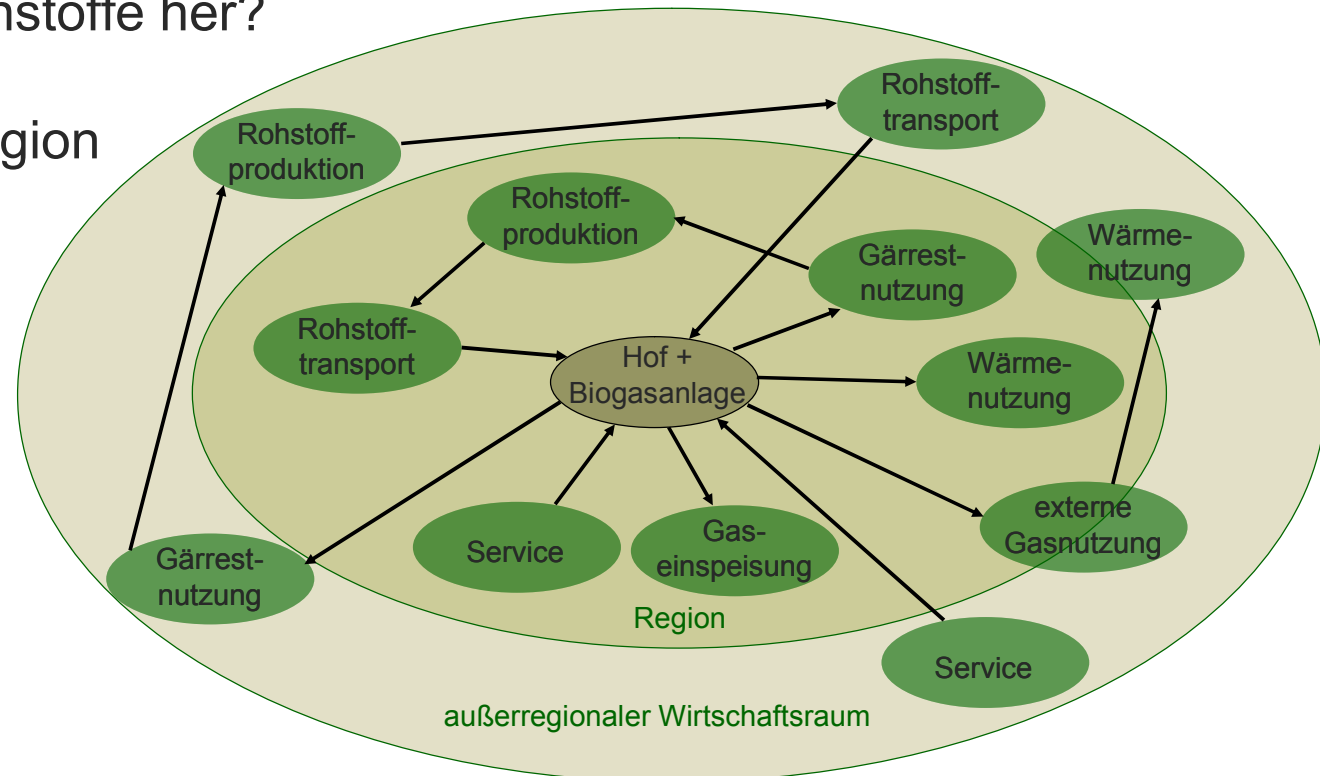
nstoffe her?

gion

Rohstoffproduktion

Rohstofftransport

Rohstoffproduktion

Gärrestnutzung

Wärmenutzung

Rohstofftransport

Hof + Biogasanlage

Wärmenutzung

externe Gasnutzung

Gärrestnutzung

Service

Gaseinspeisung

Region

Service

außerregionaler Wirtschaftsraum